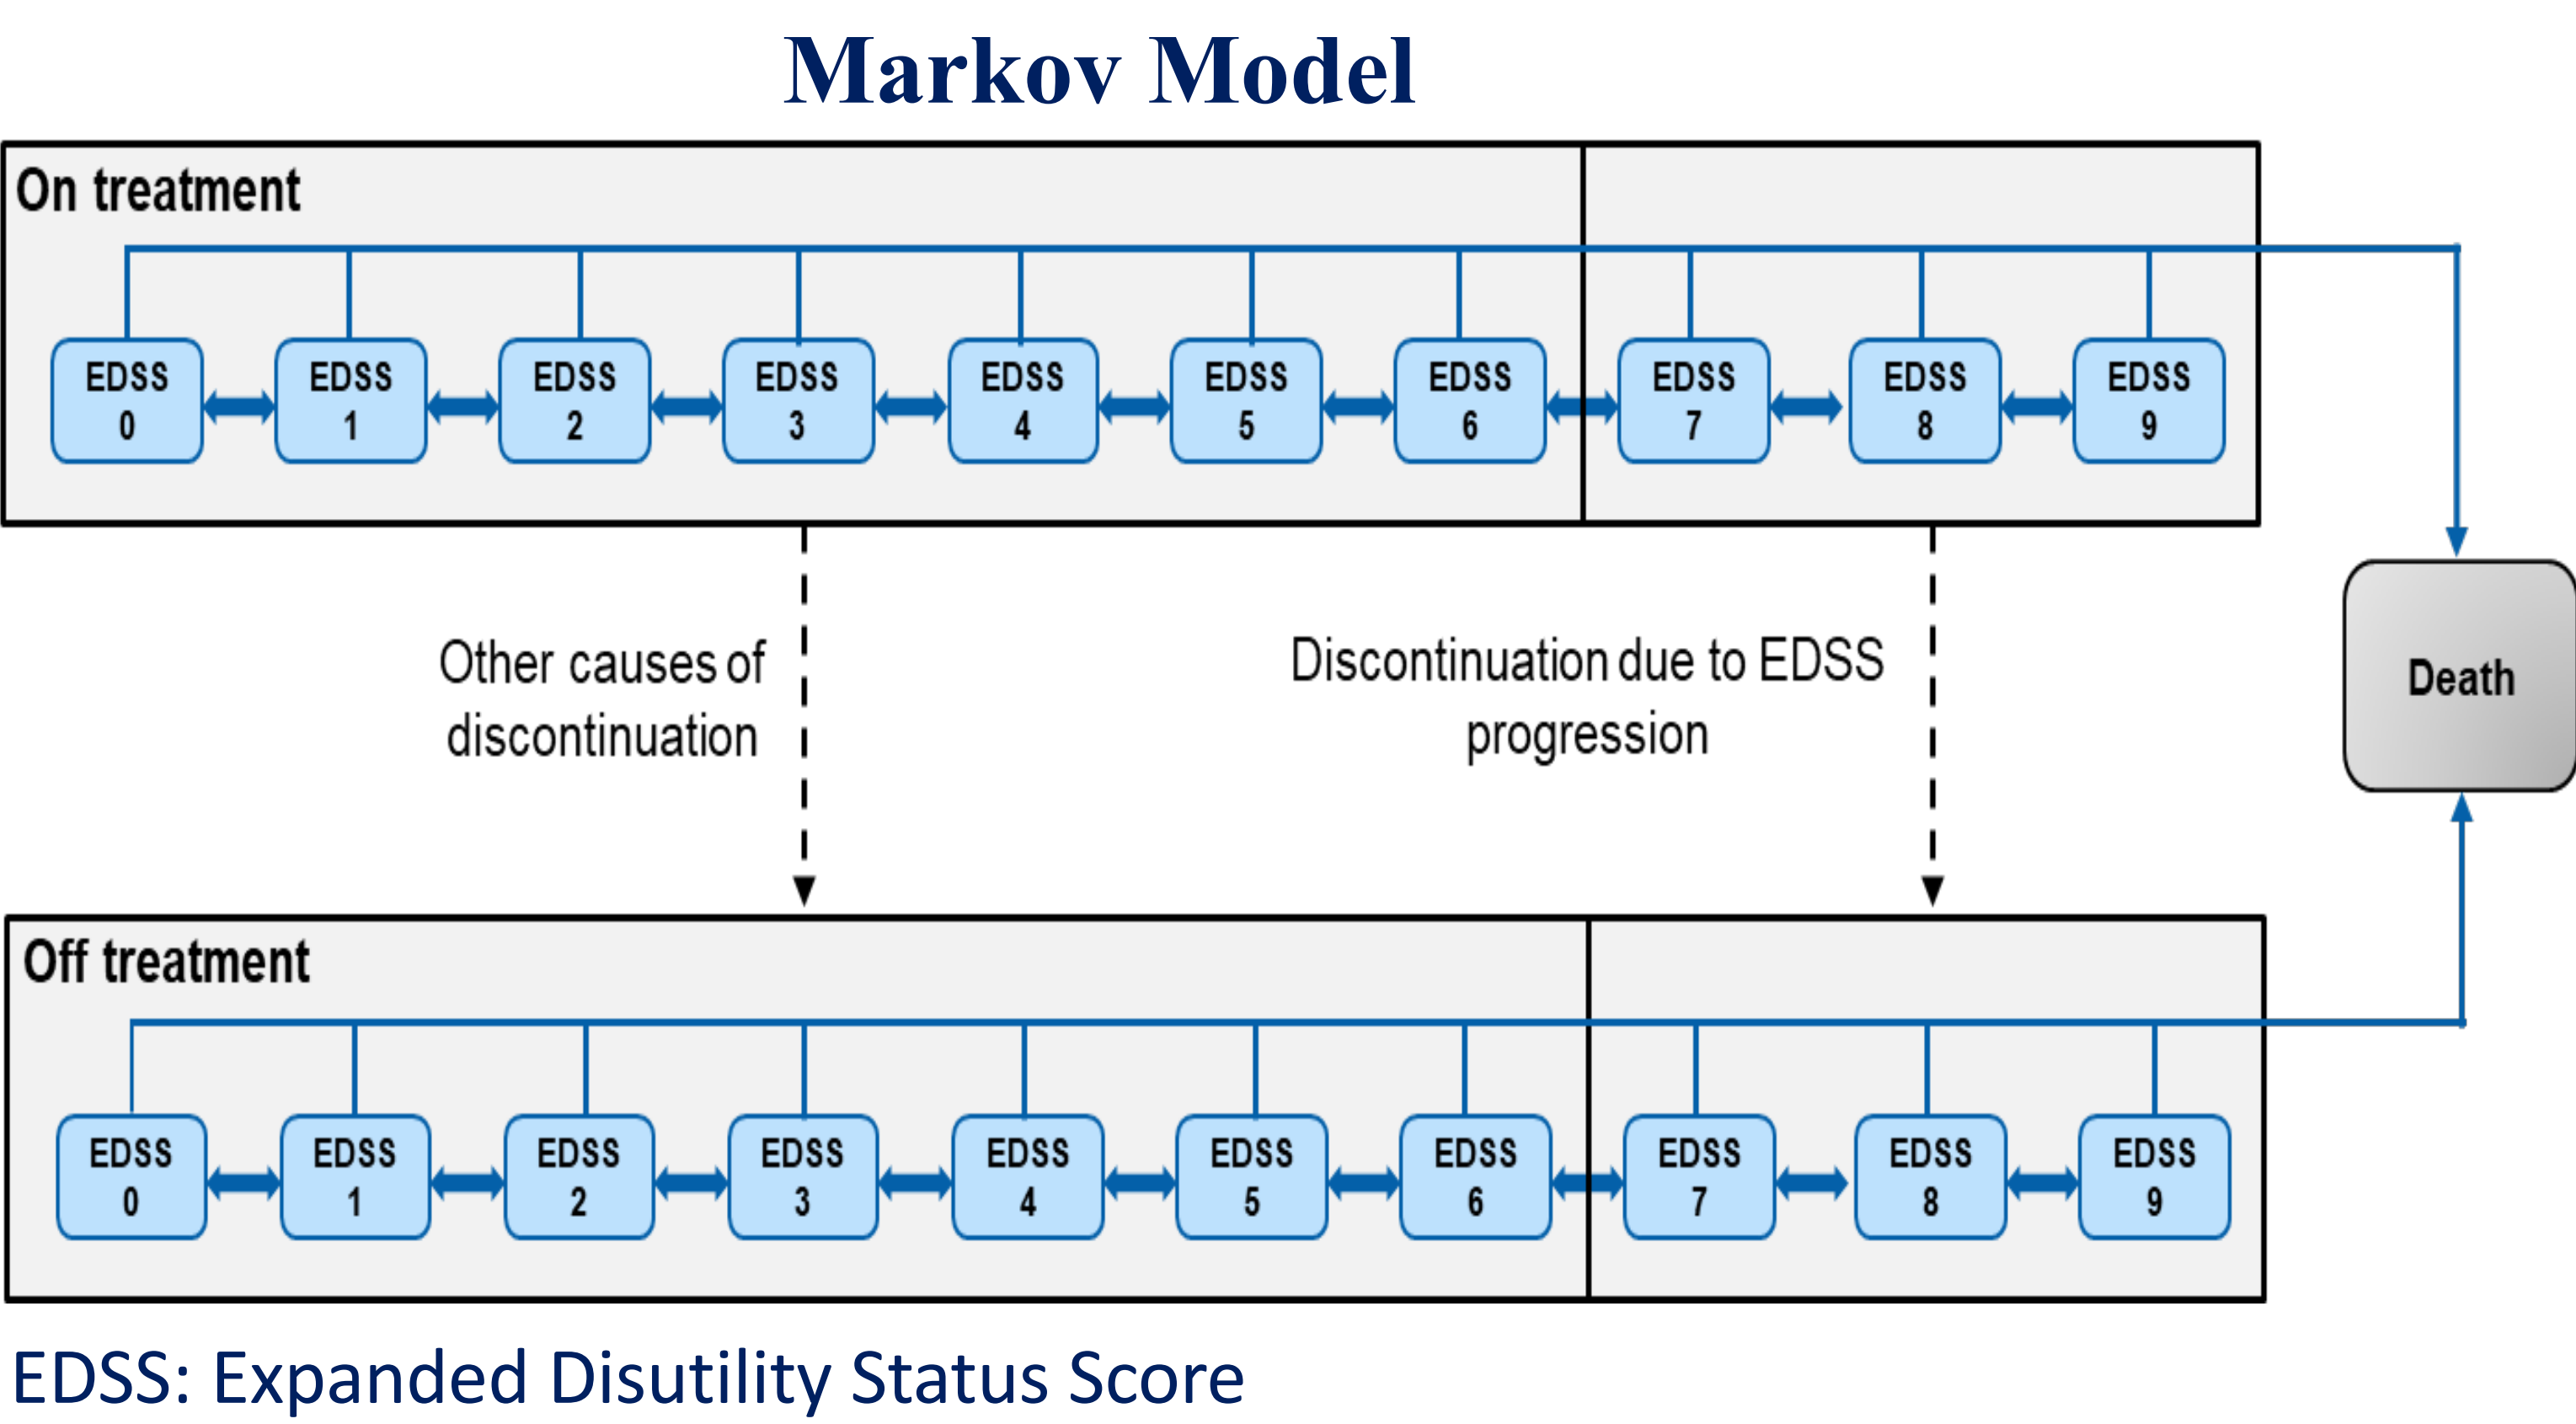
Markov Model

On treatment

EDSS 0
EDSS 1
EDSS 2
EDSS 3
EDSS 4
EDSS 5
EDSS 6
EDSS 7
EDSS 8
EDSS 9

Other causes of discontinuation

Discontinuation due to EDSS progression

Death

Off treatment

EDSS 0
EDSS 1
EDSS 2
EDSS 3
EDSS 4
EDSS 5
EDSS 6
EDSS 7
EDSS 8
EDSS 9

EDSS: Expanded Disutility Status Score